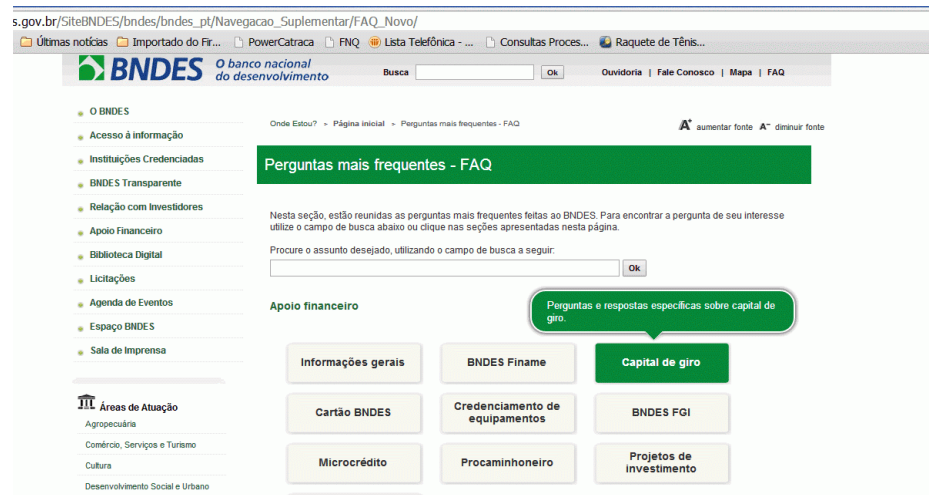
s.gov.br/SiteBNDES/bndes/bndes_pt/Navegacao_Suplementar/FAQ_Novo/

Últimas notícias | Importado do Fir... | PowerCatraca | FNQ | Lista Telefônica - ... | Consultas Proces... | Raquete de Tênis...

BNDES O banco nacional do desenvolvimento

Busca [Ok]

Ouvidoria | Fale Conosco | Mapa | FAQ

O BNDES
Acesso à informação
Instituições Credenciadas
BNDES Transparente
Relação com Investidores
Apoio Financeiro
Biblioteca Digital
Licitações
Agenda de Eventos
Espaço BNDES
Sala de Imprensa

Áreas de Atuação
Agropecuária
Comércio, Serviços e Turismo
Cultura
Desenvolvimento Social e Urbano

Onde Estou? > Página inicial > Perguntas mais frequentes - FAQ

A+ aumentar fonte A- diminuir fonte

Perguntas mais frequentes - FAQ

Nesta seção, estão reunidas as perguntas mais frequentes feitas ao BNDES. Para encontrar a pergunta de seu interesse utilize o campo de busca abaixo ou clique nas seções apresentadas nesta página.

Procure o assunto desejado, utilizando o campo de busca a seguir:

Ok

Apoio financeiro

Perguntas e respostas específicas sobre capital de giro.

| Informações gerais | BNDES Finame | Capital de giro |
|---|---|---|
| Cartão BNDES | Credenciamento de equipamentos | BNDES FGI |
| Microcrédito | Procaminhoneiro | Projetos de investimento |